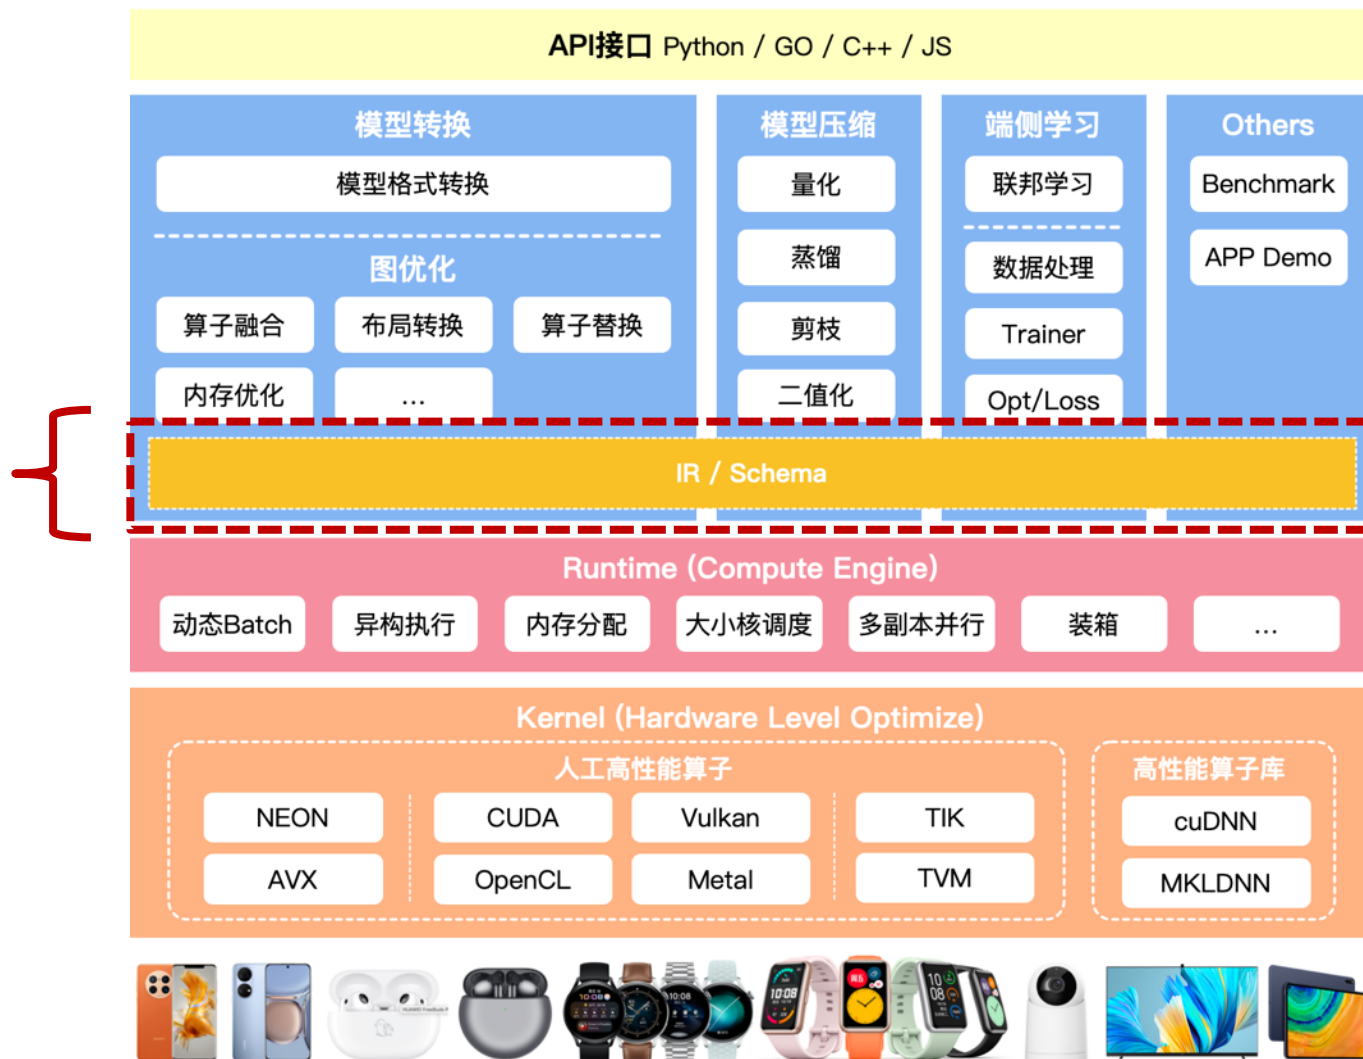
API接口 Python / GO / C++ / JS

模型转换

模型格式转换

图优化

算子融合

布局转换

算子替换

内存优化

...

模型压缩

量化

蒸馏

剪枝

二值化

端侧学习

联邦学习

数据处理

Trainer

Opt/Loss

Others

Benchmark

APP Demo

IR / Schema

Runtime (Compute Engine)

动态Batch

异构执行

内存分配

大小核调度

多副本并行

装箱

...

Kernel (Hardware Level Optimize)

人工高性能算子

NEON

AVX

CUDA

OpenCL

Vulkan

Metal

TIK

TVM

高性能算子库

cuDNN

MKLDNN